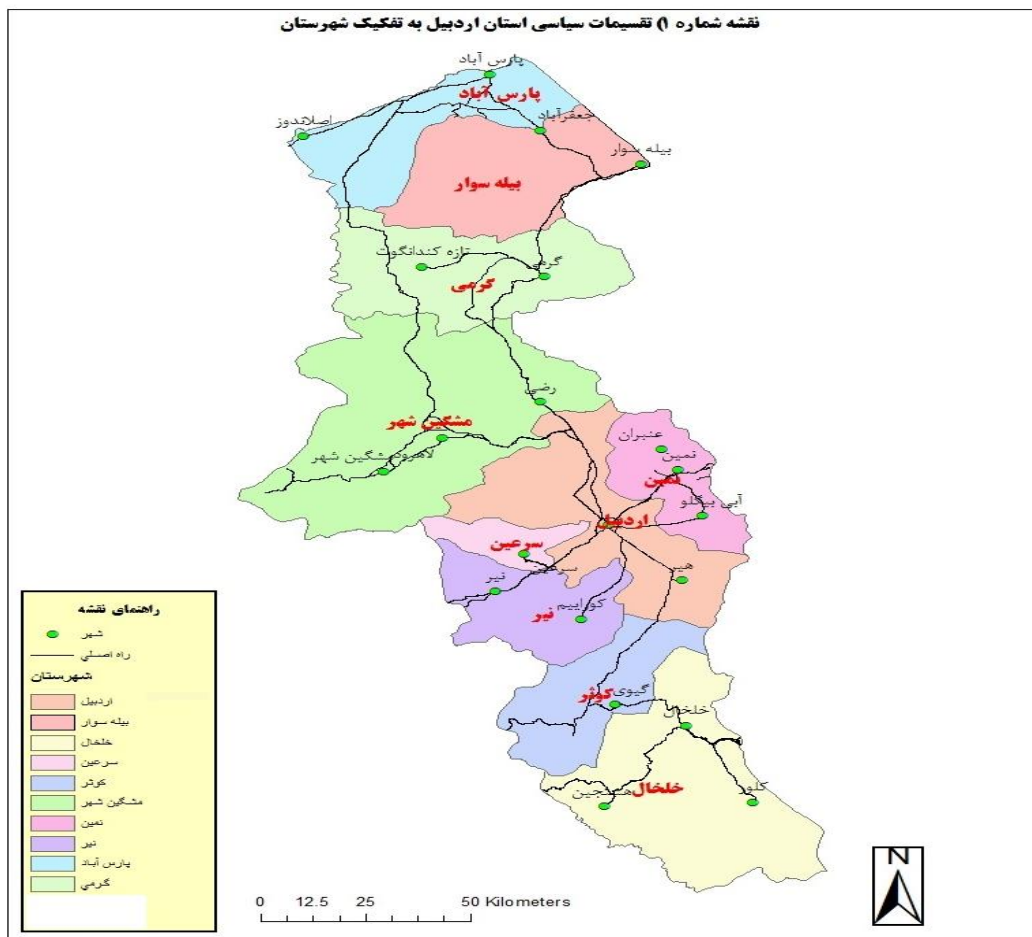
نقشه شماره ۱) تقسیمات سیاسی استان اردبیل به تفکیک شهرستان

پارس آباد
پارس آباد
اصلاندوز
جعفرآباد
بیله سوار
بیله سوار
تازه کندانگوت
گرمی
گرمی
رضی
مشگین شهر
لاهرود
مشگین شهر
عنبران
نمین
نمین
آبی بیگلو
اردبیل
اردبیل
سرعین
سرعین
نیر
نیر
هیر
کوراییم
نیر
گیوی
کوثر
خلخال
خلخال
هشتجین
کلور

راهنمای نقشه
شهر
راه اصلی
شهرستان
اردبیل
بیله سوار
خلخال
سرعین
کوثر
مشگین شهر
نمین
نیر
پارس آباد
گرمی

0 12.5 25 50 Kilometers

N